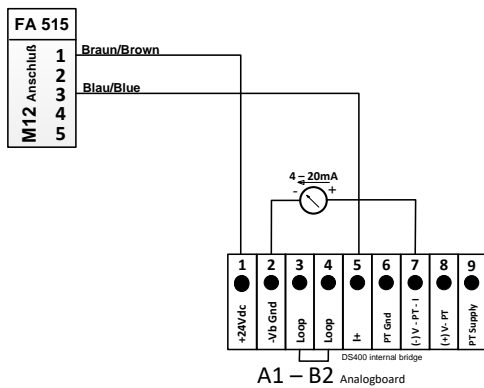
FA 515

M12 Anschluß
1
2
3
4
5

Braun/Brown
Blau/Blue

4 – 20mA
-
+

| 1 | 2 | 3 | 4 | 5 | 6 | 7 | 8 | 9 |
|---|---|---|---|---|---|---|---|---|
| +24Vdc | -Vb Gnd | Loop | Loop | I+ | PT Gnd | (-) V - PT - I | (+) V- PT | PT Supply |

DS400 internal bridge

A1 – B2 Analogboard